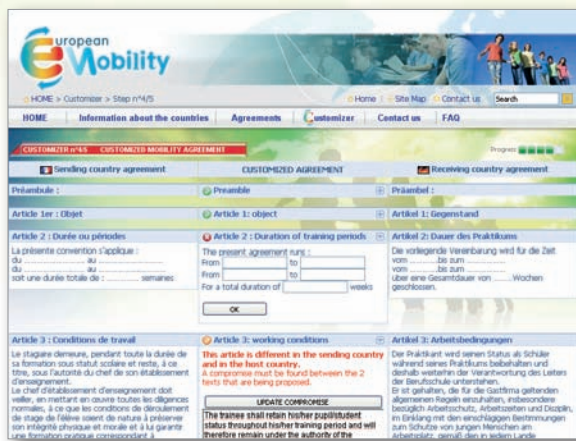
European Mobility

HOME > Customizer > Step n°4/5

Home | Site Map | Contact us | Search

HOME | Information about the countries | Agreements | Customizer | Contact us | FAQ

CUSTOMIZER n°4/5 CUSTOMIZED MOBILITY AGREEMENT

Progress

Sending country agreement | CUSTOMIZED AGREEMENT | Receiving country agreement

Préambule : | Preamble | Präambel :

Article 1er : Objet | Article 1: object | Artikel 1: Gegenstand

Article 2 : Durée ou périodes | Article 2 : Duration of training periods | Artikel 2: Dauer des Praktikums

La présente convention s'applique :
du .................. au ..................
du .................. au ..................
soit une durée totale de : ............ semaines

The present agreement runs :
From [ ] to [ ]
From [ ] to [ ]
For a total duration of [ ] weeks

OK

Die vorliegende Vereinbarung wird für die Zeit vom ............bis zum ............
vom ............bis zum ............
über eine Gesamtdauer von ..........Wochen geschlossen.

Article 3 : Conditions de travail | Article 3: working conditions | Artikel 3: Arbeitsbedingungen

Le stagiaire demeure, pendant toute la durée de sa formation sous statut scolaire et reste, à ce titre, sous l'autorité du chef de son établissement d'enseignement.
Le chef d'établissement d'enseignement doit veiller, en mettant en œuvre toutes les diligences normales, à ce que les conditions de déroulement de stage de l'élève soient de nature à préserver son intégrité physique et morale et à lui garantir une formation pratique correspondant à

This article is different in the sending country and in the host country.
A compromise must be found between the 2 texts that are being proposed.

UPDATE COMPROMISE

The trainee shall retain his/her pupil/student status throughout his/her training period and will therefore remain under the authority of the

Der Praktikant wird seinen Status als Schüler während seiner Praktikums beibehalten und deshalb weiterhin der Verantwortung des Leiters der Berufsschule unterstehen.
Er ist gehalten, die für die Gastfirma geltenden allgemeinen Regeln einzuhalten, insbesondere bezüglich Arbeitsschutz, Arbeitszeiten und Disziplin, im Einklang mit den einschlägigen Bestimmungen zum Schutze von jungen Menschen am Arbeitsplatz, gemäß den in jedem Lande